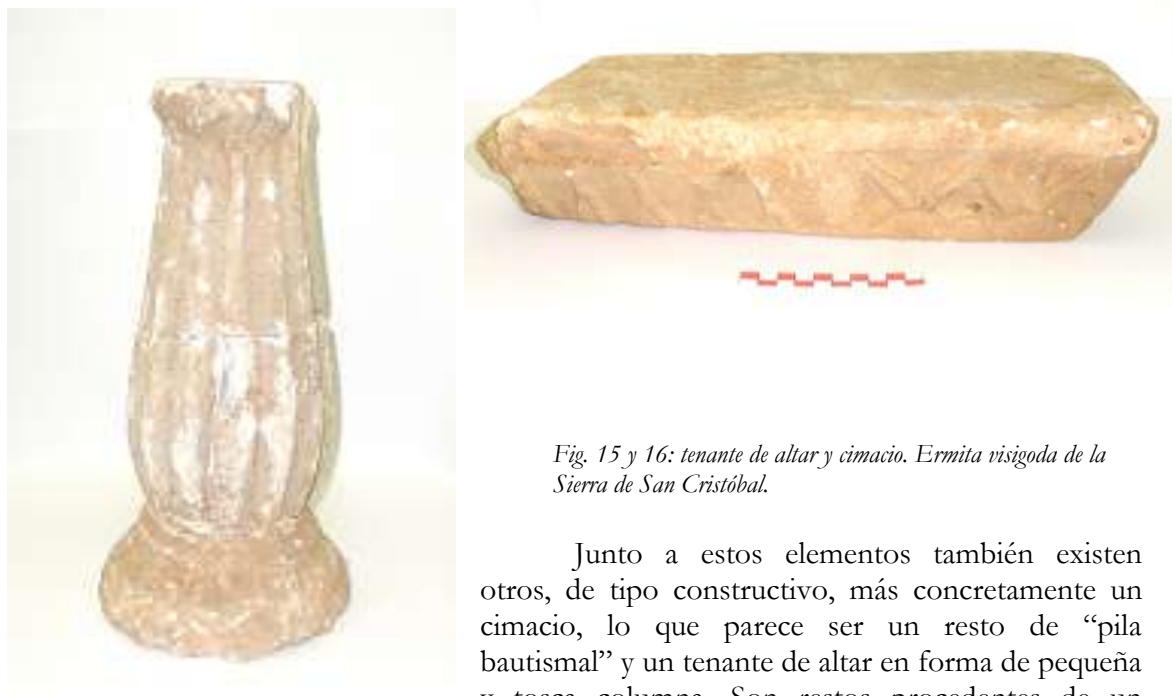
Fig. 15 y 16: tenante de altar y cimacio. Ermita visigoda de la Sierra de San Cristóbal.

Junto a estos elementos también existen otros, de tipo constructivo, más concretamente un cimacio, lo que parece ser un resto de "pila bautismal" y un tenante de altar en forma de pequeña y tosca columna. Son restos procedentes de un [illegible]